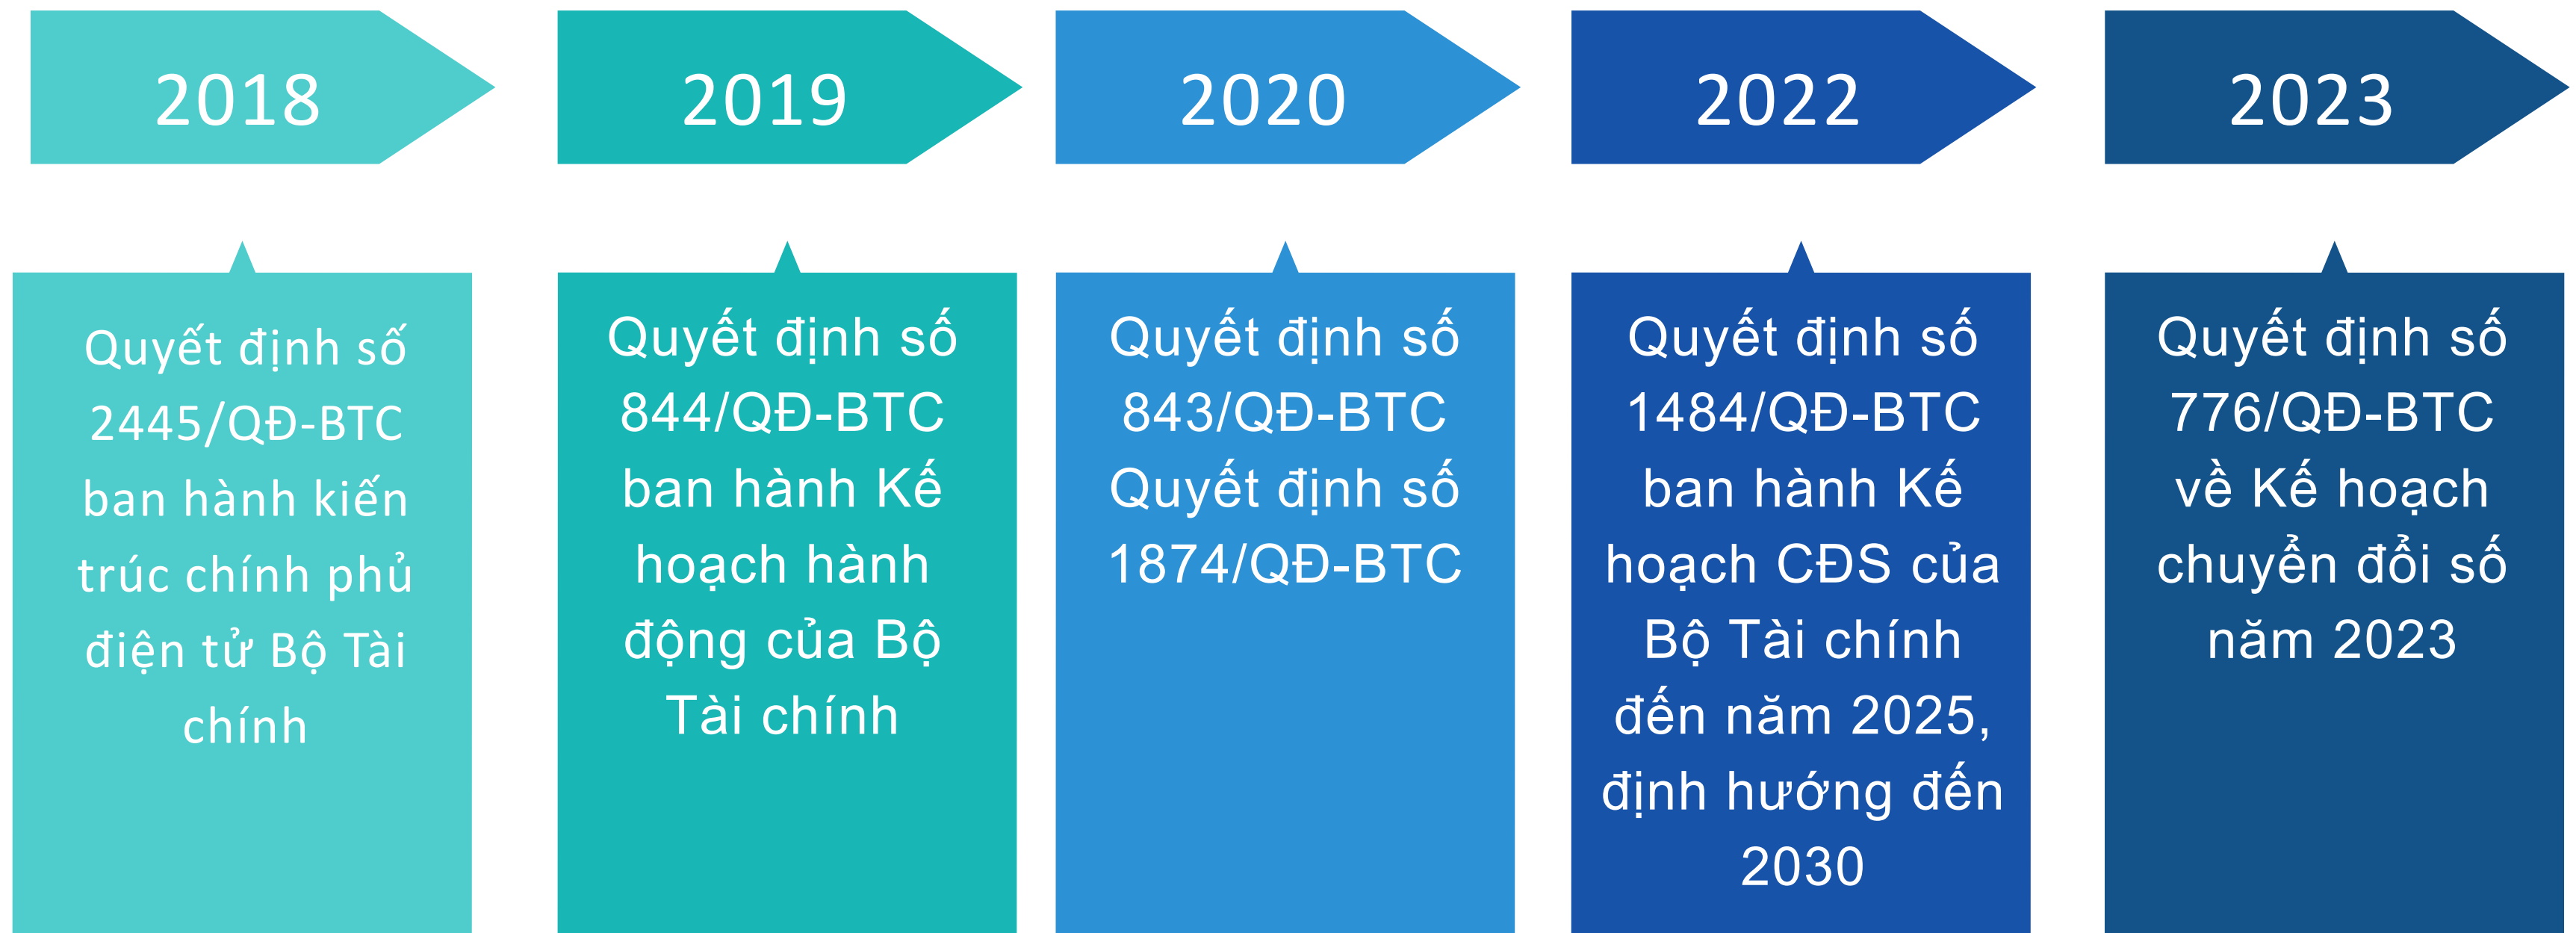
2018

Quyết định số 2445/QĐ-BTC ban hành kiến trúc chính phủ điện tử Bộ Tài chính

2019

Quyết định số 844/QĐ-BTC ban hành Kế hoạch hành động của Bộ Tài chính

2020

Quyết định số 843/QĐ-BTC Quyết định số 1874/QĐ-BTC

2022

Quyết định số 1484/QĐ-BTC ban hành Kế hoạch CĐS của Bộ Tài chính đến năm 2025, định hướng đến 2030

2023

Quyết định số 776/QĐ-BTC về Kế hoạch chuyển đổi số năm 2023